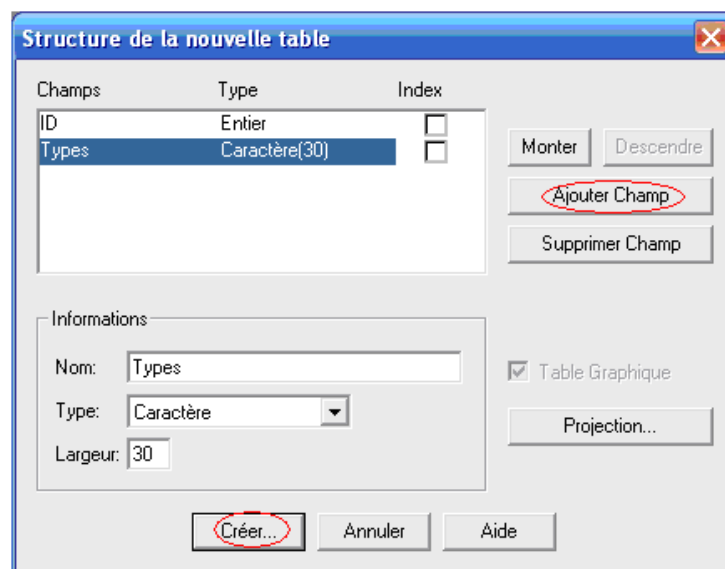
Structure de la nouvelle table

| Champs | Type | Index |
|---|---|---|
| ID | Entier | |
| Types | Caractère(30) | |

Monter
Descendre
Ajouter Champ
Supprimer Champ

Informations
Nom: Types
Type: Caractère
Largeur: 30

Table Graphique
Projection...

Créer...
Annuler
Aide